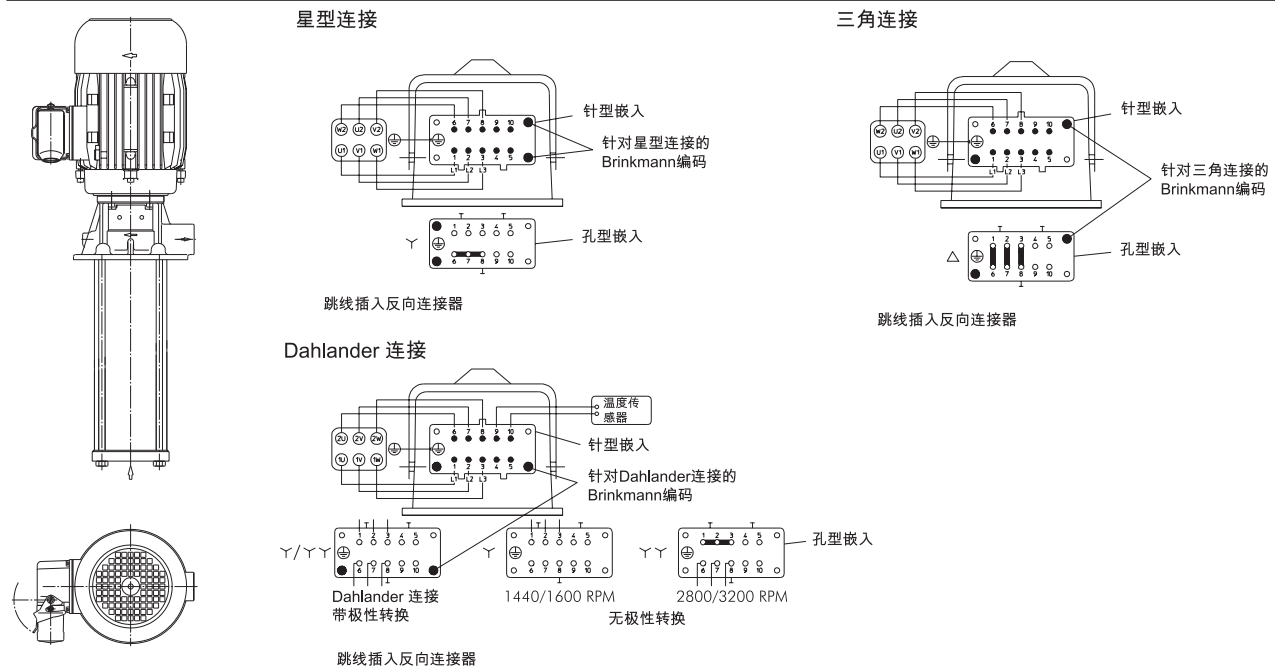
星型连接

W2 U2 V2
U1 V1 W1
6 7 8 9 10
1 2 3 4 5
L1 L2 L3
针型嵌入
针对星型连接的 Brinkmann编码

Y
1 2 3 4 5
6 7 8 9 10
孔型嵌入

跳线插入反向连接器

三角连接

W2 U2 V2
U1 V1 W1
6 7 8 9 10
1 2 3 4 5
L1 L2 L3
针型嵌入
针对三角连接的 Brinkmann编码

△
1 2 3 4 5
6 7 8 9 10
孔型嵌入

跳线插入反向连接器

Dahlander 连接

温度传感器
2U 2V 2W
1U 1V 1W
6 7 8 9 10
1 2 3 4 5
L1 L2 L3
针型嵌入
针对Dahlander连接的 Brinkmann编码

Y/YY
1 2 3 4 5
6 7 8 9 10
Dahlander 连接
带极性转换

Y
1 2 3 4 5
6 7 8 9 10
1440/1600 RPM

YY
1 2 3 4 5
6 7 8 9 10
2800/3200 RPM
孔型嵌入

无极性转换

跳线插入反向连接器